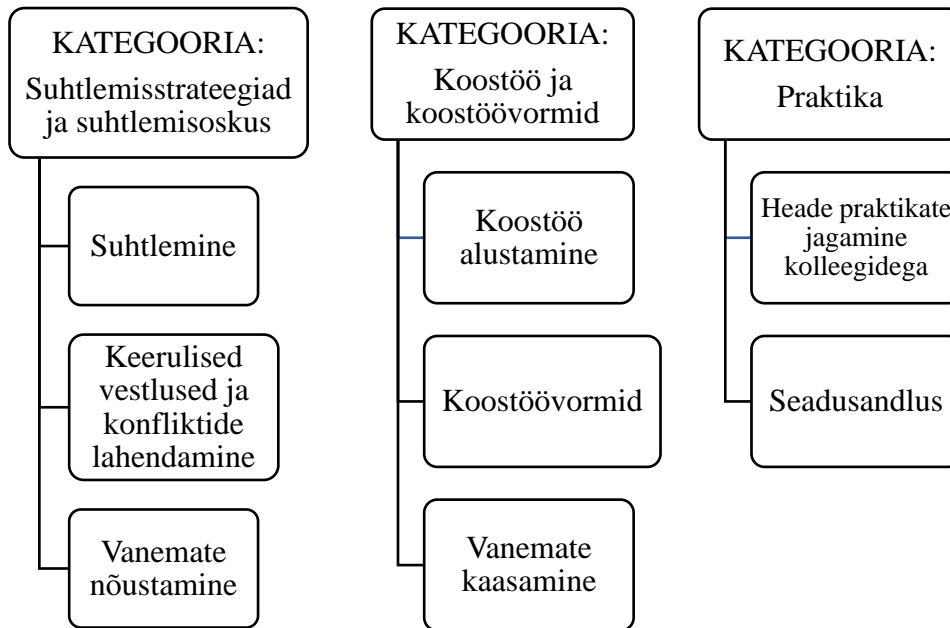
KATEGOORIA:
Suhtlemisstrateegiad ja suhtlemisoskus

Suhtlemine

Keerulised vestlused ja konfliktide lahendamine

Vanemate nõustamine

KATEGOORIA:
Koostöö ja koostöövormid

Koostöö alustamine

Koostöövormid

Vanemate kaasamine

KATEGOORIA:
Praktika

Heade praktikate jagamine kolleegidega

Seadusandlus